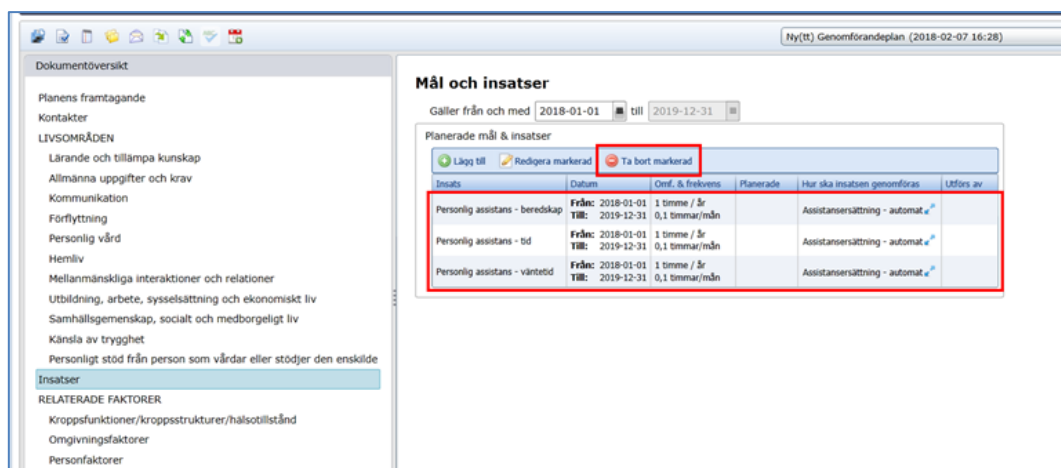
Ny(tt) Genomförandeplan (2018-02-07 16:28)

Dokumentöversikt

Planens framtagande
Kontakter
LIVSOMRÅDEN
Lärande och tillämpa kunskap
Allmänna uppgifter och krav
Kommunikation
Förflyttning
Personlig vård
Hemliv
Mellanmänskliga interaktioner och relationer
Utbildning, arbete, sysselsättning och ekonomiskt liv
Samhällsgemenskap, socialt och medborgeligt liv
Känsla av trygghet
Personligt stöd från person som vårdar eller stödjer den enskilde
Insatser
RELATERADE FAKTORER
Kroppsfunktioner/kroppsstrukturer/hälsotillstånd
Omgivningsfaktorer
Personfaktorer

Mål och insatser

Gäller från och med 2018-01-01 till 2019-12-31

Planerade mål & insatser

Lägg till | Redigera markerad | Ta bort markerad

| Insats | Datum | Omf. & frekvens | Planerade | Hur ska insatsen genomföras | Utförs av |
|---|---|---|---|---|---|
| Personlig assistans - beredskap | Från: 2018-01-01 Till: 2019-12-31 | 1 timme / år 0,1 timmar/mån | | Assistansersättning - automat | |
| Personlig assistans - tid | Från: 2018-01-01 Till: 2019-12-31 | 1 timme / år 0,1 timmar/mån | | Assistansersättning - automat | |
| Personlig assistans - väntetid | Från: 2018-01-01 Till: 2019-12-31 | 1 timme / år 0,1 timmar/mån | | Assistansersättning - automat | |